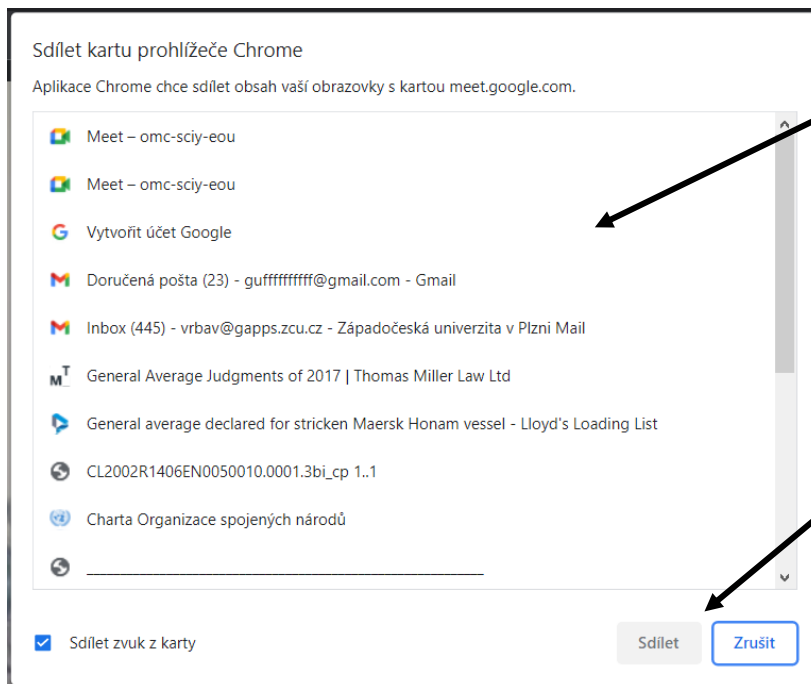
Sdílet kartu prohlížeče Chrome

Aplikace Chrome chce sdílet obsah vaší obrazovky s kartou meet.google.com.

Meet – omc-sciy-eou

Meet – omc-sciy-eou

Vytvořit účet Google

Doručená pošta (23) - guffffffffff@gmail.com - Gmail

Inbox (445) - vrbav@gapps.zcu.cz - Západočeská univerzita v Plzni Mail

General Average Judgments of 2017 | Thomas Miller Law Ltd

General average declared for stricken Maersk Honam vessel - Lloyd's Loading List

CL2002R1406EN0050010.0001.3bi_cp 1..1

Charta Organizace spojených národů

Sdílet zvuk z karty

Sdílet

Zrušit